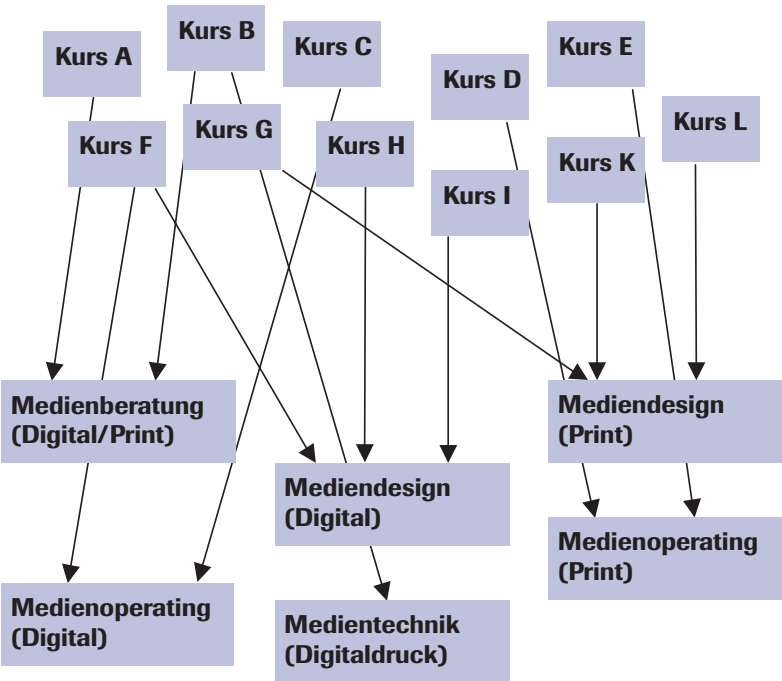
Kurs A
Kurs B
Kurs C
Kurs D
Kurs E
Kurs F
Kurs G
Kurs H
Kurs I
Kurs K
Kurs L

Medienberatung (Digital/Print)

Mediendesign (Print)

Mediendesign (Digital)

Medienoperating (Print)

Medienoperating (Digital)

Medientechnik (Digitaldruck)